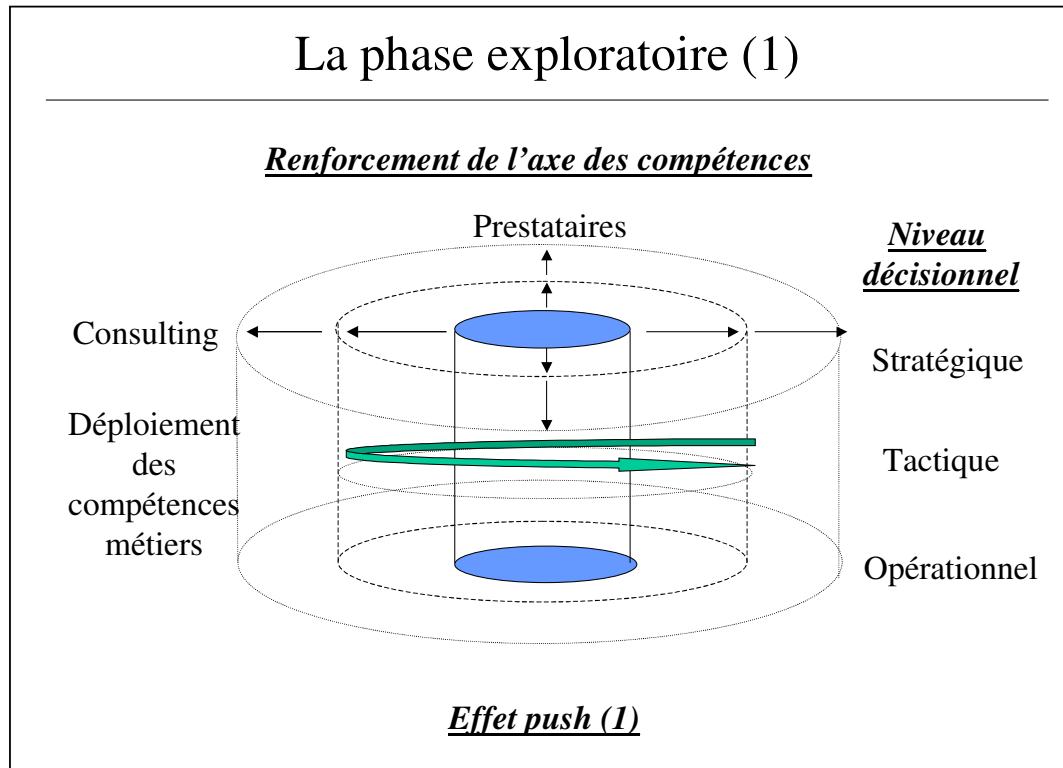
La phase exploratoire (1)

Renforcement de l'axe des compétences

Prestataires

Niveau décisionnel

Consulting

Stratégique

Déploiement des compétences métiers

Tactique

Opérationnel

Effet push (1)